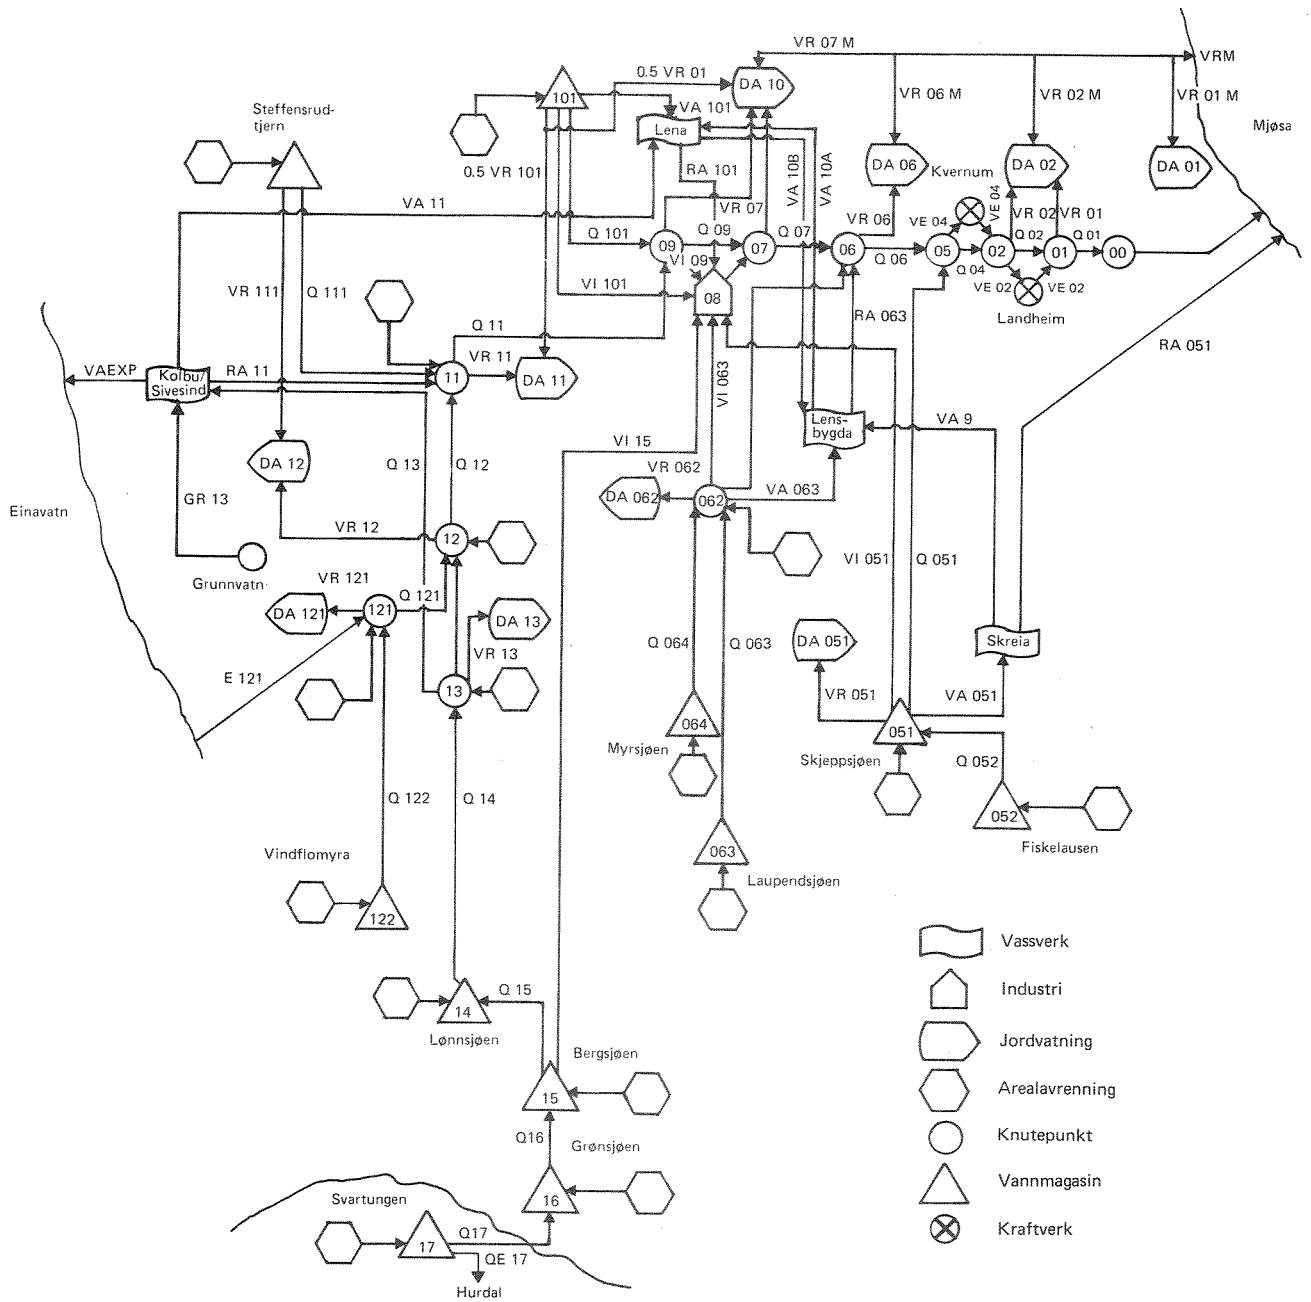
VR 07 M
VRM
0.5 VR 01
DA 10
101
VA 101
Lena
VR 06 M
VR 02 M
VR 01 M
Mjøsa
Steffensrudtjern
0.5 VR 101
RA 101
VA 10B
VA 10A
DA 06
Kvernum
DA 02
DA 01
VA 11
VR 07
VR 06
VE 04
VE 04
VR 02
VR 01
Q 101
09
Q 09
07
Q 07
06
Q 06
05
02
Q 02
01
Q 01
00
VI 09
Q 04
VE 02
VE 02
VR 111
Q 111
VI 101
08
Landheim
Q 11
RA 063
VAEXP
Kolbu/Sivesind
RA 11
VR 11
11
DA 11
RA 051
VI 063
Lensbygda
VA 9
DA 12
Q 13
Q 12
VI 15
Einavatn
GR 13
VR 062
DA 062
062
VA 063
VR 12
12
Grunnvatn
VI 051
Q 051
VR 121
Q 121
DA 121
121
DA 13
VR 13
Q 064
Q 063
DA 051
Skreia
E 121
13
VR 051
VA 051
064
051
Myrsjøen
Skjeppsjøen
Q 052
Q 122
Q 14
052
Fiskelausen
063
Vindflomyra
Laupendsjøen
122
Vassverk
Industri
14
Q 15
Jordvatning
Lønnsjøen
Bergsjøen
Arealavrenning
15
Q16
Grønsjøen
Knutepunkt
Vannmagasin
16
Svartungen
Kraftverk
17
Q17
QE 17
Hurdal